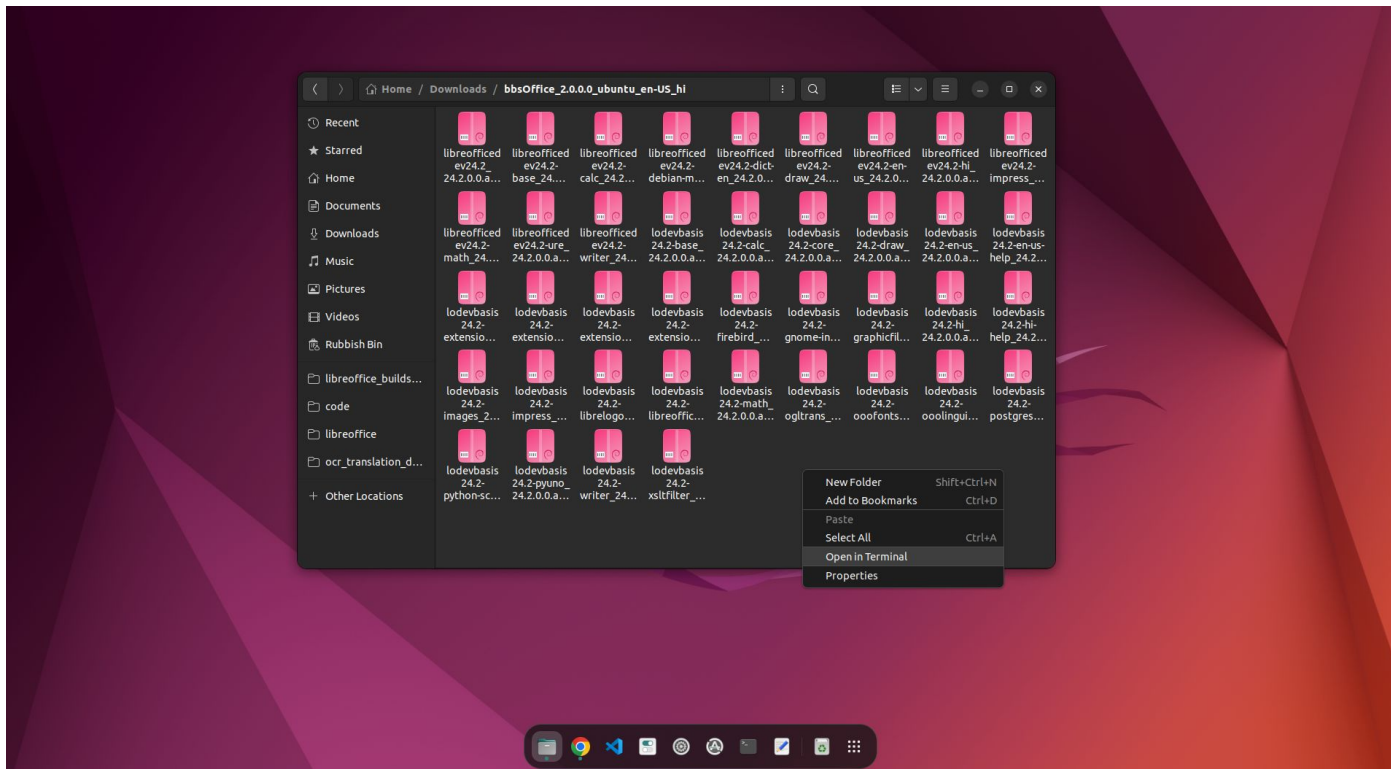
Home / Downloads / bbsOffice_2.0.0.0_ubuntu_en-US_hi

Recent
Starred
Home
Documents
Downloads
Music
Pictures
Videos
Rubbish Bin
libreoffice_builds...
code
libreoffice
ocr_translation_d...
Other Locations

libreofficedev24.2_24.2.0.0.a...
libreofficedev24.2-base_24....
libreofficedev24.2-calc_24.2....
libreofficedev24.2-debian-m...
libreofficedev24.2-dict-en_24.2.0...
libreofficedev24.2-draw_24....
libreofficedev24.2-en-us_24.2.0...
libreofficedev24.2-hi_24.2.0.0.a...
libreofficedev24.2-impress_...
libreofficedev24.2-math_24....
libreofficedev24.2-ure_24.2.0.0.a...
libreofficedev24.2-writer_24...
lodevbasis24.2-base_24.2.0.0.a...
lodevbasis24.2-calc_24.2.0.0.a...
lodevbasis24.2-core_24.2.0.0.a...
lodevbasis24.2-draw_24.2.0.0.a...
lodevbasis24.2-en-us_24.2.0.0.a...
lodevbasis24.2-en-us-help_24.2...
lodevbasis24.2-extensio...
lodevbasis24.2-extensio...
lodevbasis24.2-extensio...
lodevbasis24.2-extensio...
lodevbasis24.2-firebird_...
lodevbasis24.2-gnome-in...
lodevbasis24.2-graphicfil...
lodevbasis24.2-hi_24.2.0.0.a...
lodevbasis24.2-hi-help_24.2...
lodevbasis24.2-images_2...
lodevbasis24.2-impress_...
lodevbasis24.2-librelogo...
lodevbasis24.2-libreoffic...
lodevbasis24.2-math_24.2.0.0.a...
lodevbasis24.2-ogltrans_...
lodevbasis24.2-ooofonts...
lodevbasis24.2-ooolingui...
lodevbasis24.2-postgres...
lodevbasis24.2-python-sc...
lodevbasis24.2-pyuno_24.2.0.0.a...
lodevbasis24.2-writer_24...
lodevbasis24.2-xsltfilter_...

New Folder Shift+Ctrl+N
Add to Bookmarks Ctrl+D
Paste
Select All Ctrl+A
Open in Terminal
Properties